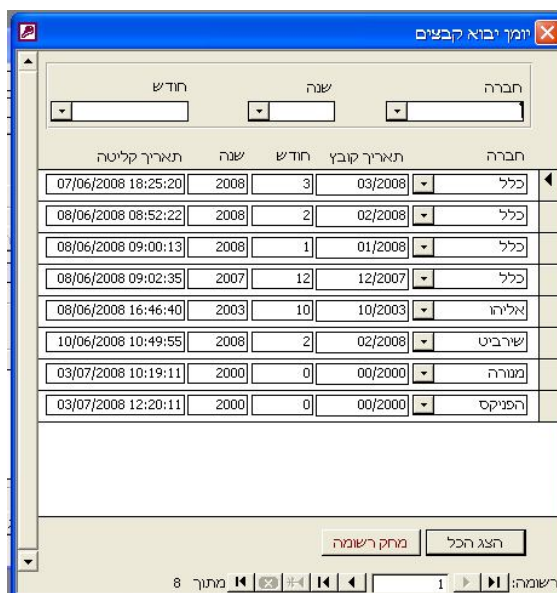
יומן יבוא קבצים

חברה
שנה
חודש

| חברה | תאריך קובץ | חודש | שנה | תאריך קליטה |
|---|---|---|---|---|
| כלל | 03/2008 | 3 | 2008 | 07/06/2008 18:25:20 |
| כלל | 02/2008 | 2 | 2008 | 08/06/2008 08:52:22 |
| כלל | 01/2008 | 1 | 2008 | 08/06/2008 09:00:13 |
| כלל | 12/2007 | 12 | 2007 | 08/06/2008 09:02:35 |
| אליהו | 10/2003 | 10 | 2003 | 08/06/2008 16:46:40 |
| שירביט | 02/2008 | 2 | 2008 | 10/06/2008 10:49:55 |
| מנורה | 00/2000 | 0 | 2000 | 03/07/2008 10:19:11 |
| הפניקס | 00/2000 | 0 | 2000 | 03/07/2008 12:20:11 |

הצג הכל
מחק רשומה

רשומה: 1 מתוך 8